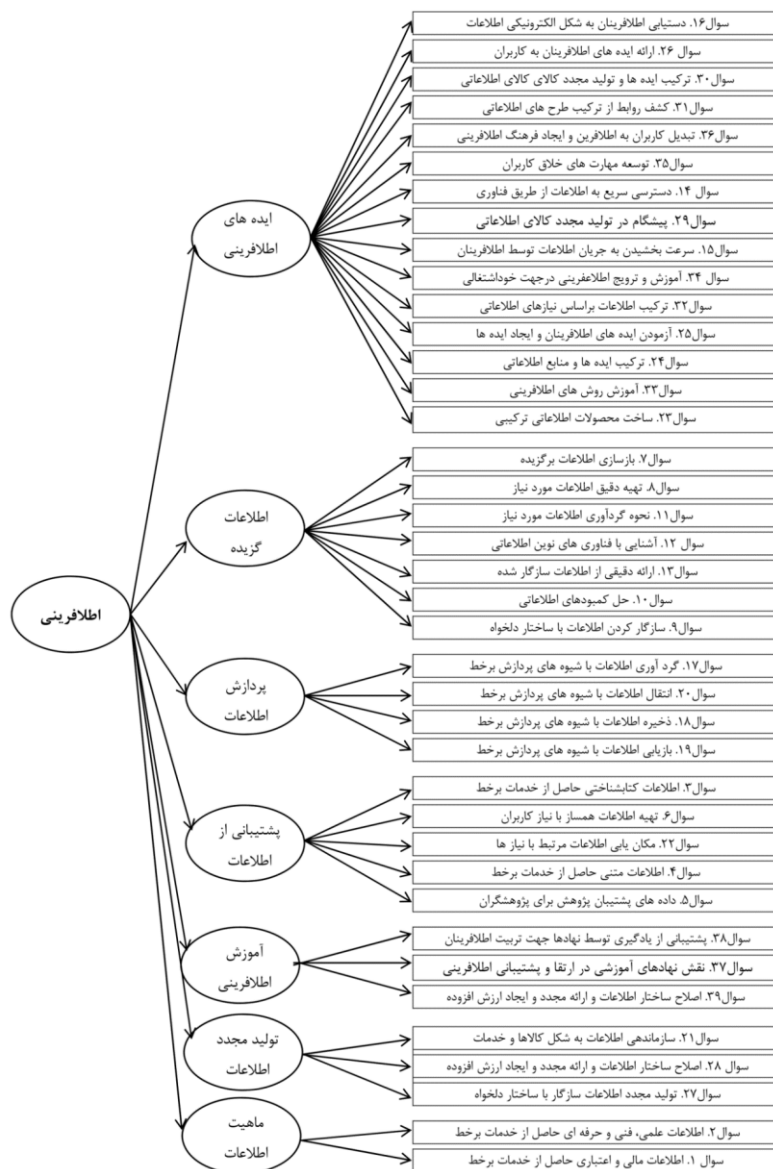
اطلافرینی

ایده های اطلافرینی

سوال۱۶. دستیابی اطلافرینان به شکل الکترونیکی اطلاعات
سوال ۲۶. ارائه ایده های اطلافرینان به کاربران
سوال۳۰. ترکیب ایده ها و تولید مجدد کالای کالای اطلاعاتی
سوال۳۱. کشف روابط از ترکیب طرح های اطلاعاتی
سوال۳۶. تبدیل کاربران به اطلافرین و ایجاد فرهنگ اطلافرینی
سوال۳۵. توسعه مهارت های خلاق کاربران
سوال ۱۴. دسترسی سریع به اطلاعات از طریق فناوری
سوال۲۹. پیشگام در تولید مجدد کالای اطلاعاتی
سوال۱۵. سرعت بخشیدن به جریان اطلاعات توسط اطلافرینان
سوال ۳۴. آموزش و ترویج اطلاعفرینی درجهت خوداشتغالی
سوال۳۲. ترکیب اطلاعات براساس نیازهای اطلاعاتی
سوال۲۵. آزمودن ایده های اطلافرینان و ایجاد ایده ها
سوال۲۴. ترکیب ایده ها و منابع اطلاعاتی
سوال۳۳. آموزش روش های اطلافرینی
سوال۲۳. ساخت محصولات اطلاعاتی ترکیبی

اطلاعات گزیده

سوال۷. بازسازی اطلاعات برگزیده
سوال۸. تهیه دقیق اطلاعات مورد نیاز
سوال۱۱. نحوه گردآوری اطلاعات مورد نیاز
سوال ۱۲. آشنایی با فناوری های نوین اطلاعاتی
سوال۱۳. ارائه دقیقی از اطلاعات سازگار شده
سوال۱۰. حل کمبودهای اطلاعاتی
سوال۹. سازگار کردن اطلاعات با ساختار دلخواه

پردازش اطلاعات

سوال۱۷. گرد آوری اطلاعات با شیوه های پردازش برخط
سوال۲۰. انتقال اطلاعات با شیوه های پردازش برخط
سوال۱۸. ذخیره اطلاعات با شیوه های پردازش برخط
سوال۱۹. بازیابی اطلاعات با شیوه های پردازش برخط

پشتیبانی از اطلاعات

سوال۳. اطلاعات کتابشناختی حاصل از خدمات برخط
سوال۶. تهیه اطلاعات همساز با نیاز کاربران
سوال۲۲. مکان یابی اطلاعات مرتبط با نیاز ها
سوال۴. اطلاعات متنی حاصل از خدمات برخط
سوال۵. داده های پشتیبان پژوهش برای پژوهشگران

آموزش اطلافرینی

سوال۳۸. پشتیبانی از یادگیری توسط نهادها جهت تربیت اطلافرینان
سوال۳۷. نقش نهادهای آموزشی در ارتقا و پشتیبانی اطلافرینی
سوال۳۹. اصلاح ساختار اطلاعات و ارائه مجدد و ایجاد ارزش افزوده

تولید مجدد اطلاعات

سوال۲۱. سازماندهی اطلاعات به شکل کالاها و خدمات
سوال ۲۸. اصلاح ساختار اطلاعات و ارائه مجدد و ایجاد ارزش افزوده
سوال۲۷. تولید مجدد اطلاعات سازگار با ساختار دلخواه

ماهیت اطلاعات

سوال۲. اطلاعات علمی، فنی و حرفه ای حاصل از خدمات برخط
سوال ۱. اطلاعات مالی و اعتباری حاصل از خدمات برخط